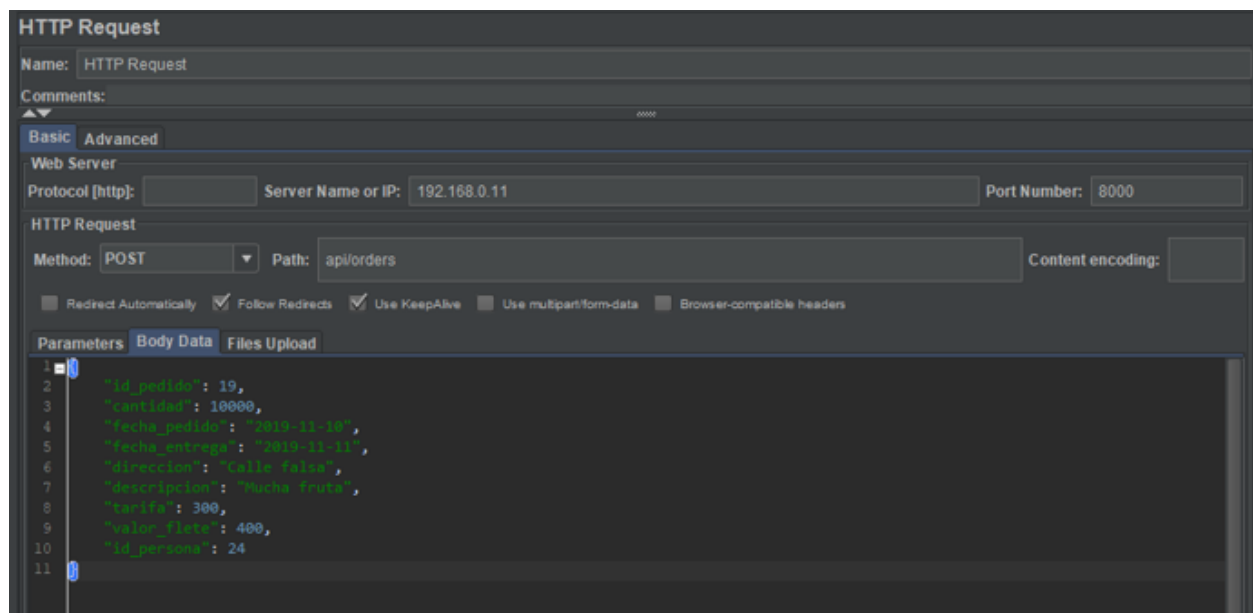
HTTP Request

Name: HTTP Request

Comments:

Basic Advanced

Web Server

Protocol [http]: Server Name or IP: 192.168.0.11 Port Number: 8000

HTTP Request

Method: POST Path: api/orders Content encoding:

Redirect Automatically Follow Redirects Use KeepAlive Use multipart/form-data Browser-compatible headers

Parameters Body Data Files Upload

1 {
2 "id_pedido": 19,
3 "cantidad": 10000,
4 "fecha_pedido": "2019-11-10",
5 "fecha_entrega": "2019-11-11",
6 "direccion": "Calle falsa",
7 "descripcion": "Mucha fruta",
8 "tarifa": 300,
9 "valor_flete": 400,
10 "id_persona": 24
11 }